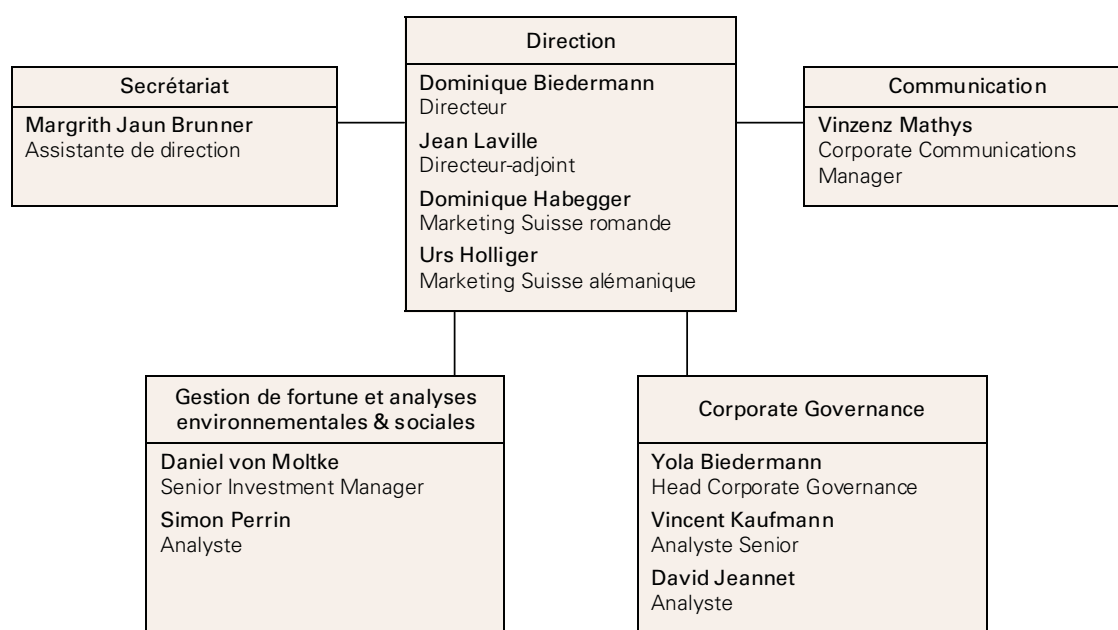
Direction

Dominique Biedermann
Directeur

Jean Laville
Directeur-adjoint

Dominique Habegger
Marketing Suisse romande

Urs Holliger
Marketing Suisse alémanique

Secrétariat

Margrith Jaun Brunner
Assistante de direction

Communication

Vinzenz Mathys
Corporate Communications Manager

Gestion de fortune et analyses environnementales & sociales

Daniel von Moltke
Senior Investment Manager

Simon Perrin
Analyste

Corporate Governance

Yola Biedermann
Head Corporate Governance

Vincent Kaufmann
Analyste Senior

David Jeannet
Analyste